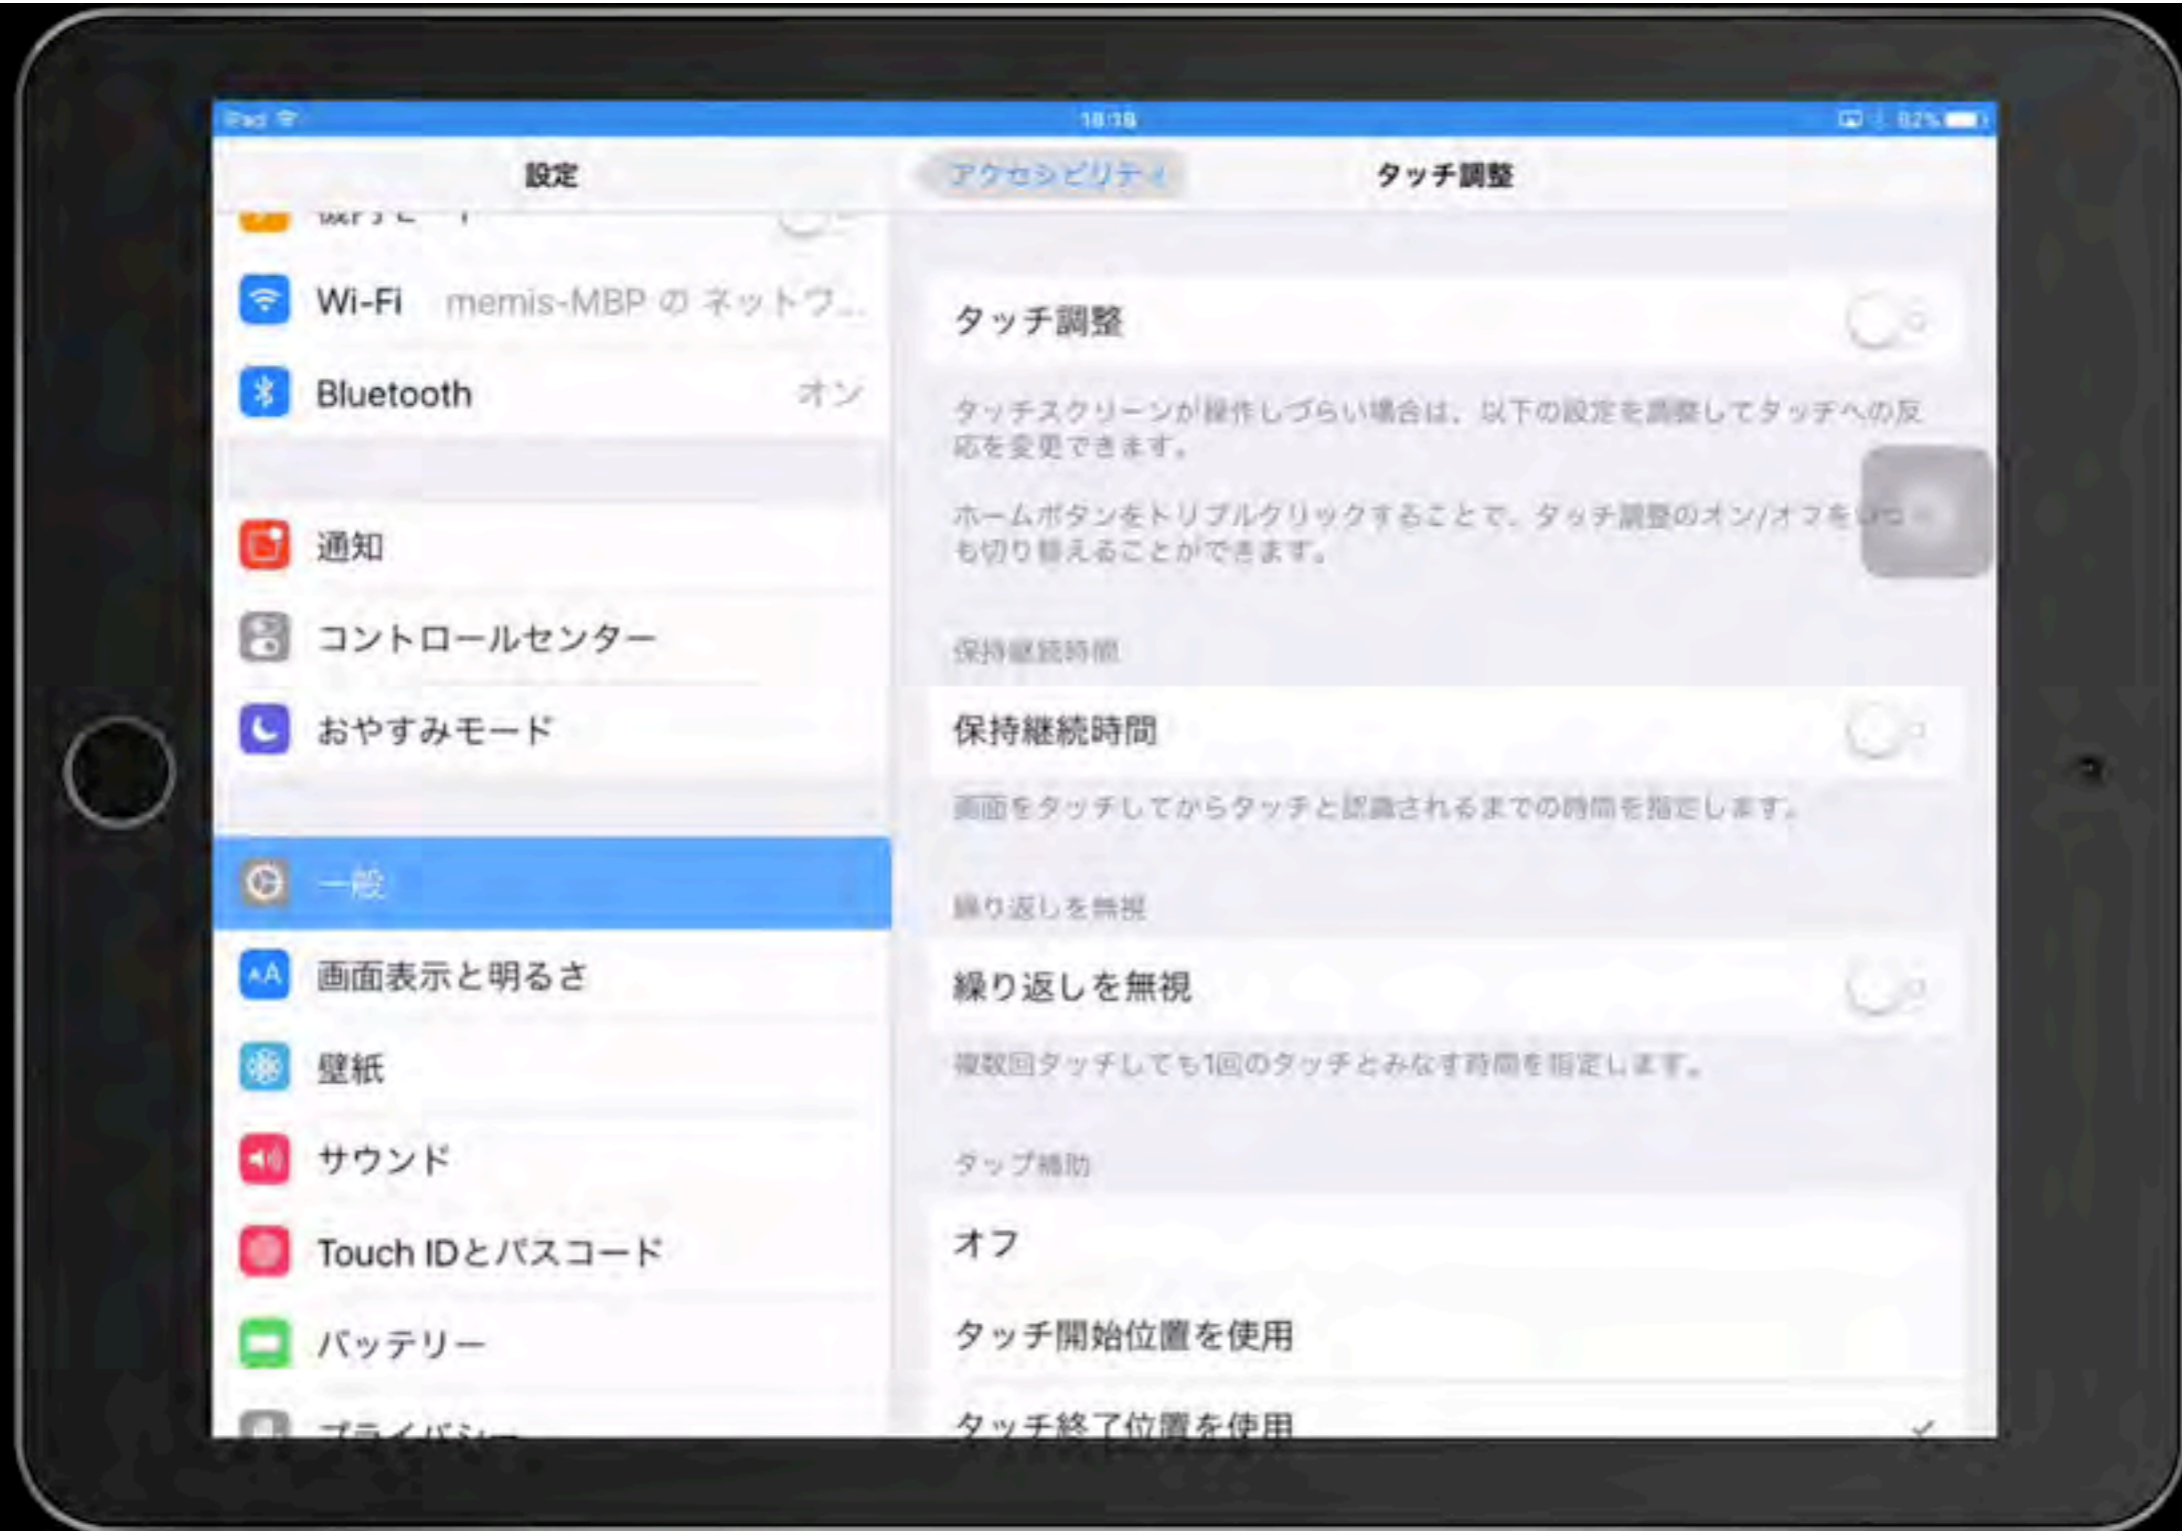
iPad 18:18 82%

設定

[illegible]

Wi-Fi memis-MBP のネットワ...

Bluetooth オン

通知

コントロールセンター

おやすみモード

一般

画面表示と明るさ

壁紙

サウンド

Touch IDとパスコード

バッテリー

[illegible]

アクセシビリティ タッチ調整

タッチ調整

タッチスクリーンが操作しづらい場合は、以下の設定を調整してタッチへの反応を変更できます。

ホームボタンをトリプルクリックすることで、タッチ調整のオン/オフを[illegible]も切り替えることができます。

保持継続時間

保持継続時間

画面をタッチしてからタッチと認識されるまでの時間を指定します。

繰り返しを無視

繰り返しを無視

複数回タッチしても1回のタッチとみなす時間を指定します。

タップ補助

オフ

タッチ開始位置を使用

タッチ終了位置を使用